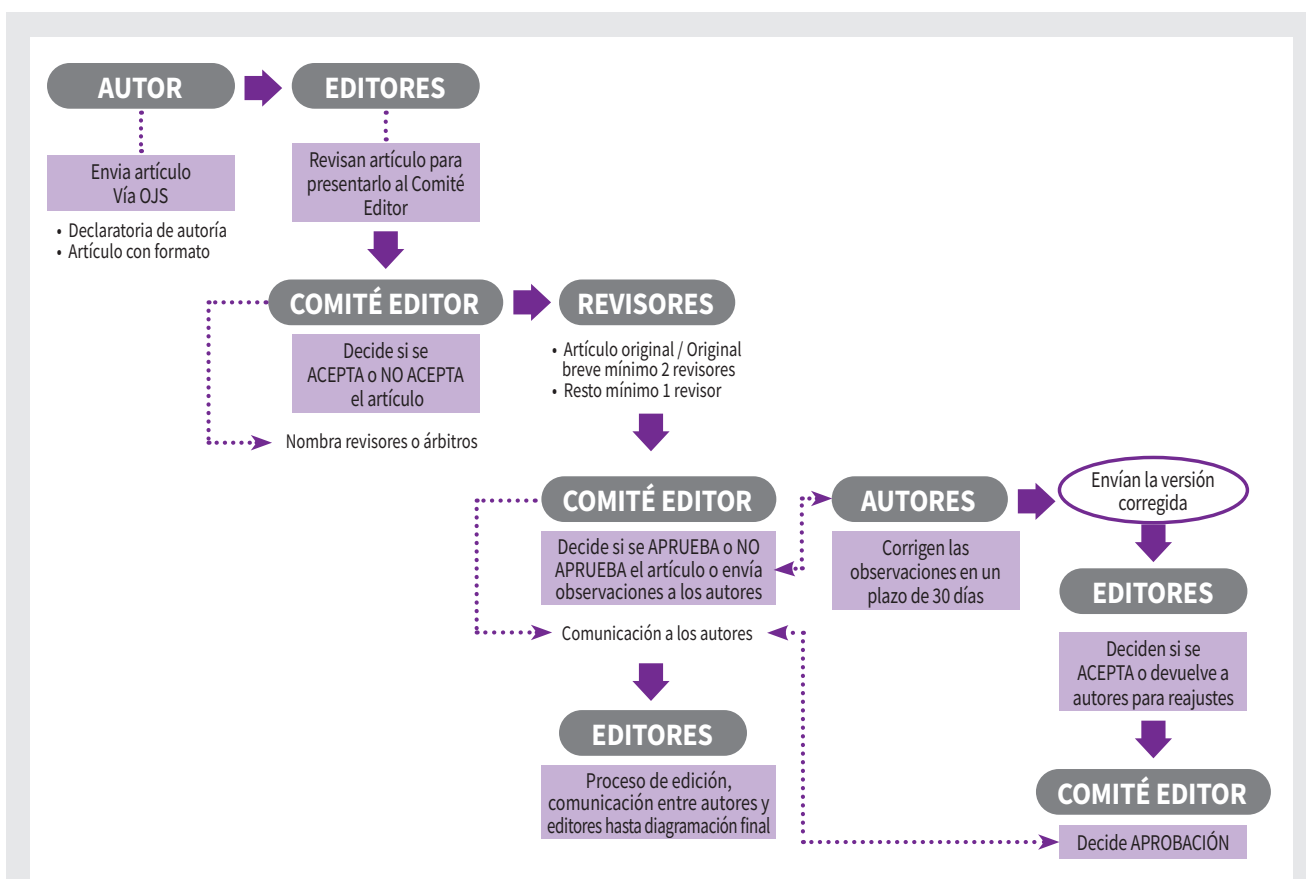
AUTOR

Envia artículo Vía OJS

• Declaratoria de autoría
• Artículo con formato

EDITORES

Revisan artículo para presentarlo al Comité Editor

COMITÉ EDITOR

Decide si se ACEPTA o NO ACEPTA el artículo

Nombra revisores o árbitros

REVISORES

• Artículo original / Original breve mínimo 2 revisores
• Resto mínimo 1 revisor

COMITÉ EDITOR

Decide si se APRUEBA o NO APRUEBA el artículo o envía observaciones a los autores

Comunicación a los autores

EDITORES

Proceso de edición, comunicación entre autores y editores hasta diagramación final

AUTORES

Corrigen las observaciones en un plazo de 30 días

Envían la versión corregida

EDITORES

Deciden si se ACEPTA o devuelve a autores para reajustes

COMITÉ EDITOR

Decide APROBACIÓN